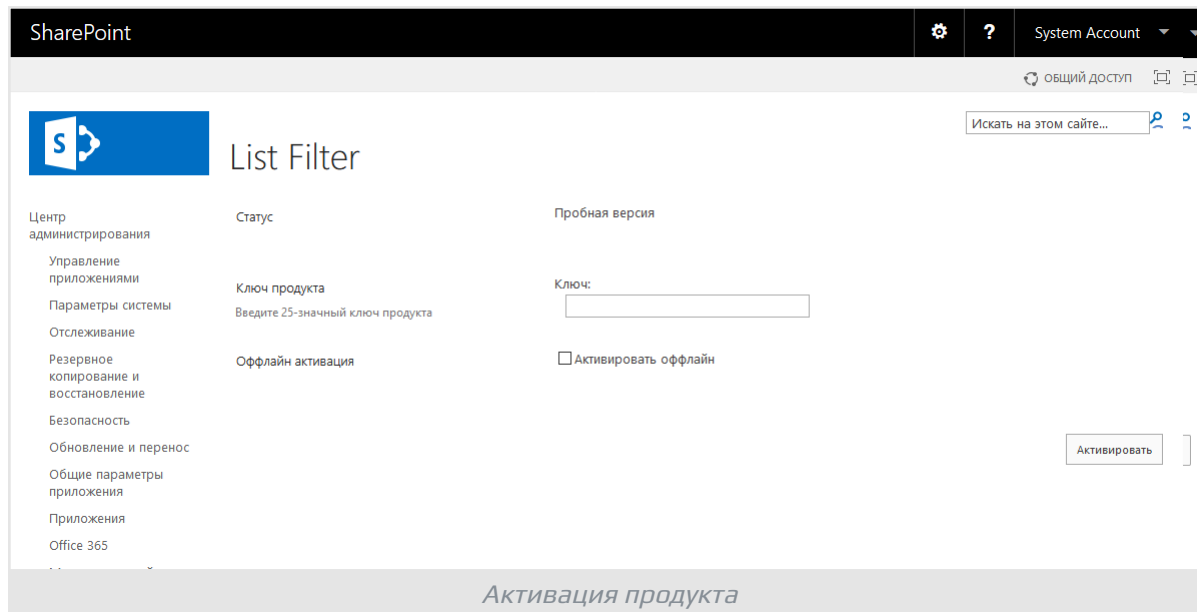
SharePoint

? System Account

ОБЩИЙ ДОСТУП

S

List Filter

Искать на этом сайте...

Центр администрирования

Управление приложениями

Параметры системы

Отслеживание

Резервное копирование и восстановление

Безопасность

Обновление и перенос

Общие параметры приложения

Приложения

Office 365

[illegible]

Статус

Пробная версия

Ключ продукта

Введите 25-значный ключ продукта

Ключ:

Оффлайн активация

Активировать оффлайн

Активировать

Активация продукта